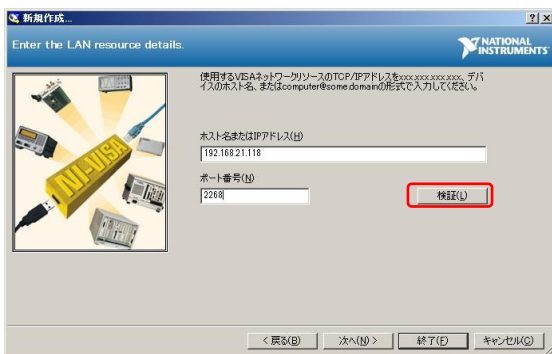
新規作成...

?

X

Enter the LAN resource details.

NATIONAL INSTRUMENTS

NI-VISA

使用するVISAネットワークリソースのTCP/IPアドレスをxxx.xxx.xxx.xxx、デバイスのホスト名、またはcomputer@some.domainの形式で入力してください。

ホスト名またはIPアドレス(H)

192.168.21.118

ポート番号(N)

2268

検証(L)

< 戻る(B)

次へ(N) >

終了(F)

キャンセル(C)